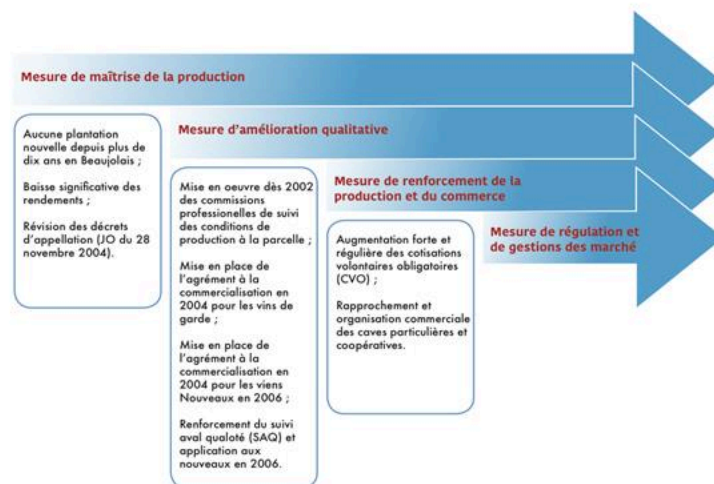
Mesure de maîtrise de la production

Aucune plantation nouvelle depuis plus de dix ans en Beaujolais ;

Baisse significative des rendements ;

Révision des décrets d'appellation (JO du 28 novembre 2004).

Mesure d'amélioration qualitative

Mise en oeuvre dès 2002 des commissions professionelles de suivi des conditions de production à la parcelle ;

Mise en place de l'agrément à la commercialisation en 2004 pour les vins de garde ;

Mise en place de l'agrément à la commercialisation en 2004 pour les viens Nouveaux en 2006 ;

Renforcement du suivi aval qualoté (SAQ) et application aux nouveaux en 2006.

Mesure de renforcement de la production et du commerce

Augmentation forte et régulière des cotisations volontaires obligatoires (CVO) ;

Rapprochement et organisation commerciale des caves particulières et coopératives.

Mesure de régulation et de gestions des marché